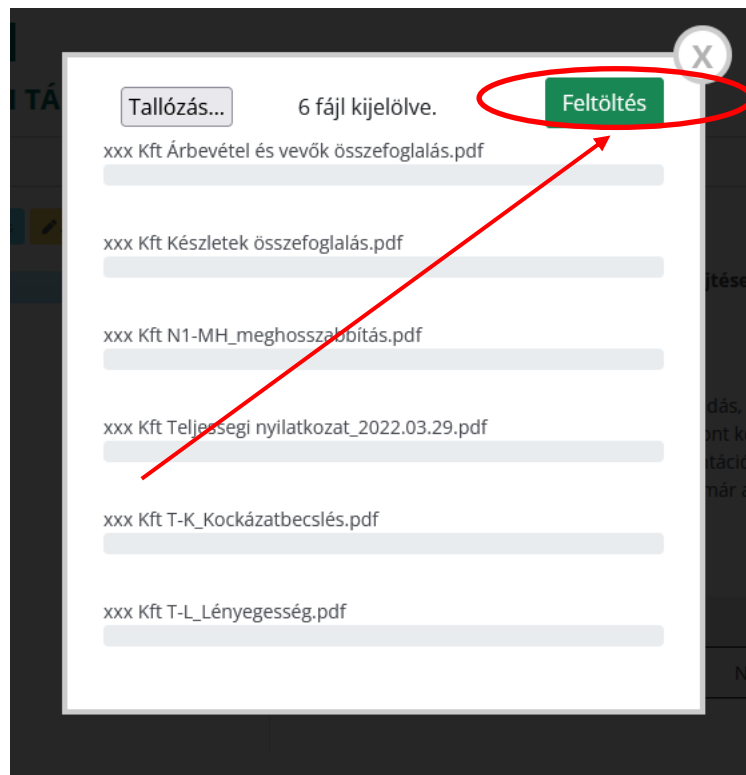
X

Tallózás... 6 fájl kijelölve. Feltöltés

xxx Kft Árbevétel és vevők összefoglalás.pdf

xxx Kft Készletek összefoglalás.pdf

xxx Kft N1-MH_meghosszabbítás.pdf

xxx Kft Teljességi nyilatkozat_2022.03.29.pdf

xxx Kft T-K_Kockázatbecslés.pdf

xxx Kft T-L_Lényegesség.pdf